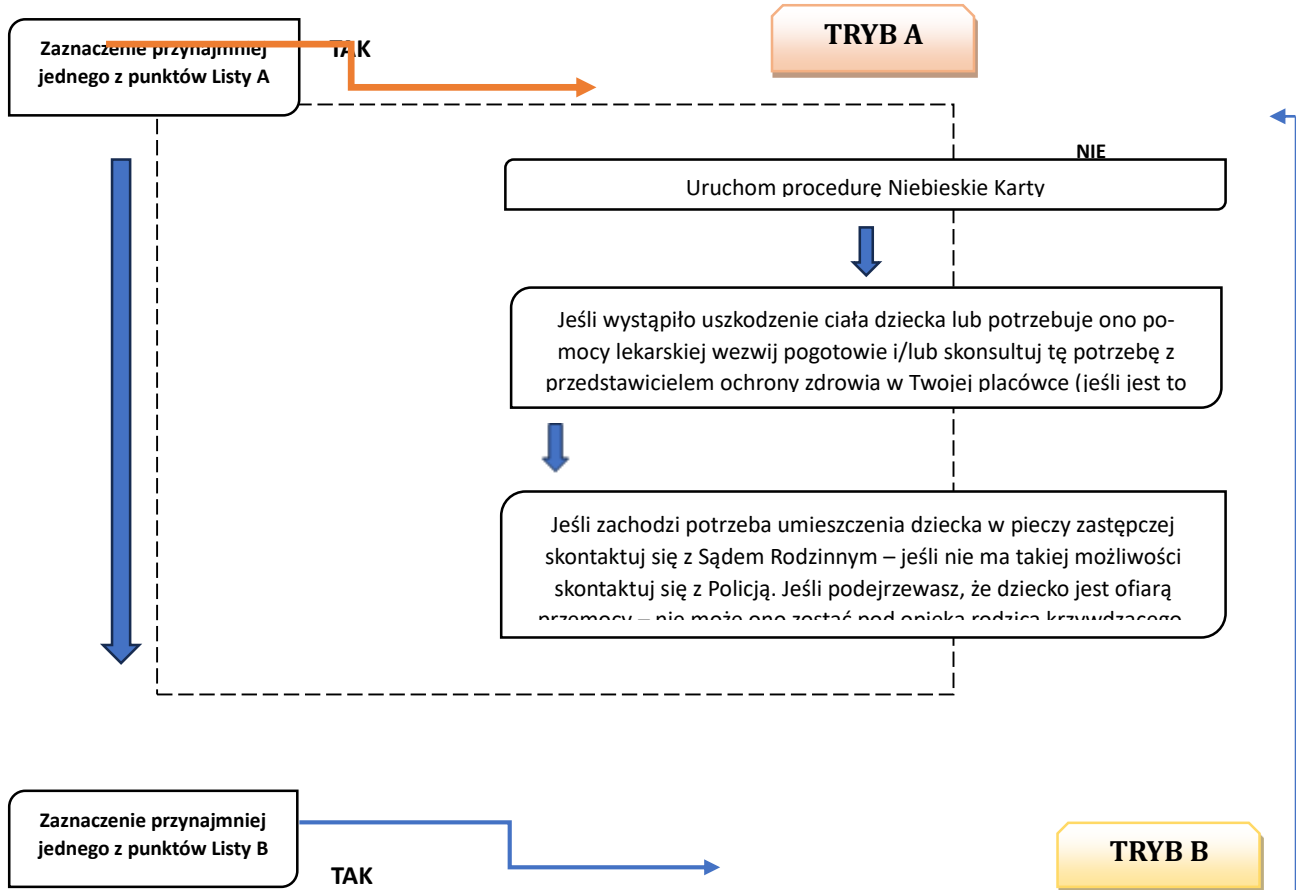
Zaznaczenie przynajmniej jednego z punktów Listy A

TAK

TRYB A

NIE

Uruchom procedurę Niebieskie Karty

Jeśli wystąpiło uszkodzenie ciała dziecka lub potrzebuje ono pomocy lekarskiej wezwij pogotowie i/lub skonsultuj tę potrzebę z przedstawicielem ochrony zdrowia w Twojej placówce (jeśli jest to

Jeśli zachodzi potrzeba umieszczenia dziecka w pieczy zastępczej skontaktuj się z Sądem Rodzinnym – jeśli nie ma takiej możliwości skontaktuj się z Policją. Jeśli podejrzewasz, że dziecko jest ofiarą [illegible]

Zaznaczenie przynajmniej jednego z punktów Listy B

TAK

TRYB B